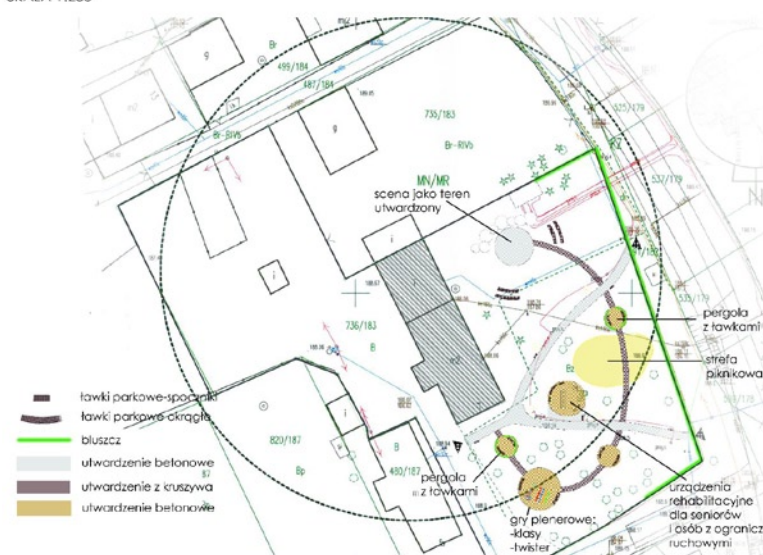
g
499/184
487/184
736/183
Br-RIVb
Br-RIVb
g
MN/MR
scena jako teren utwardzony
i
i
736/183
B
820/187
Bp
i
B
480/187
535/179
537/179
535/179
pergola z ławkami
strefa piknikowa
pergola z ławkami
gry plenerowe: -klasy -twister
urządzenia rehabilitacyjne dla seniorów i osób z ogranicz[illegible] ruchowymi

ławki parkowe-spoczniki
ławki parkowe okrągłe
bluszcz
utwardzenie betonowe
utwardzenie z kruszywa
utwardzenie betonowe